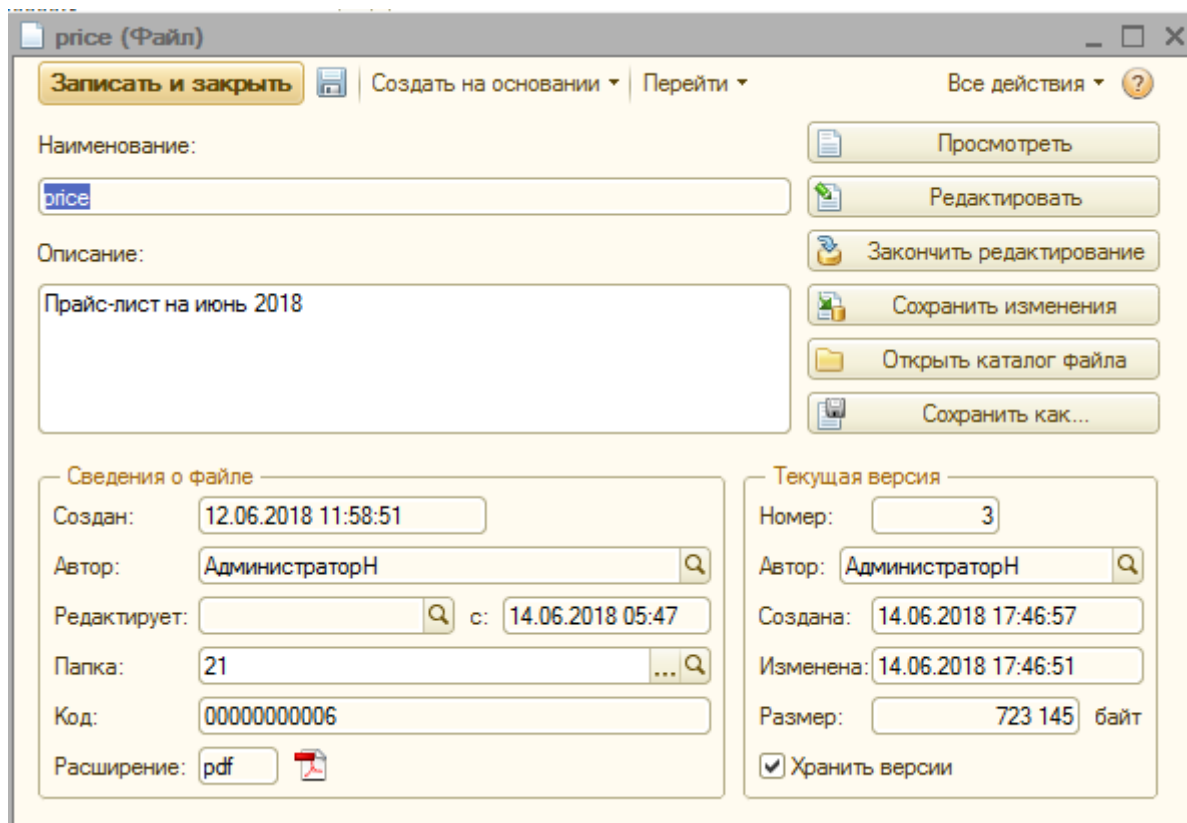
price (Файл)

Записать и закрыть | Создать на основании ▾ | Перейти ▾ | Все действия ▾ | ?

Наименование:
price

Описание:
Прайс-лист на июнь 2018

Просмотреть
Редактировать
Закончить редактирование
Сохранить изменения
Открыть каталог файла
Сохранить как...

Сведения о файле
Создан: 12.06.2018 11:58:51
Автор: АдминистраторН
Редактирует: с: 14.06.2018 05:47
Папка: 21
Код: 00000000006
Расширение: pdf

Текущая версия
Номер: 3
Автор: АдминистраторН
Создана: 14.06.2018 17:46:57
Изменена: 14.06.2018 17:46:51
Размер: 723 145 байт
Хранить версии